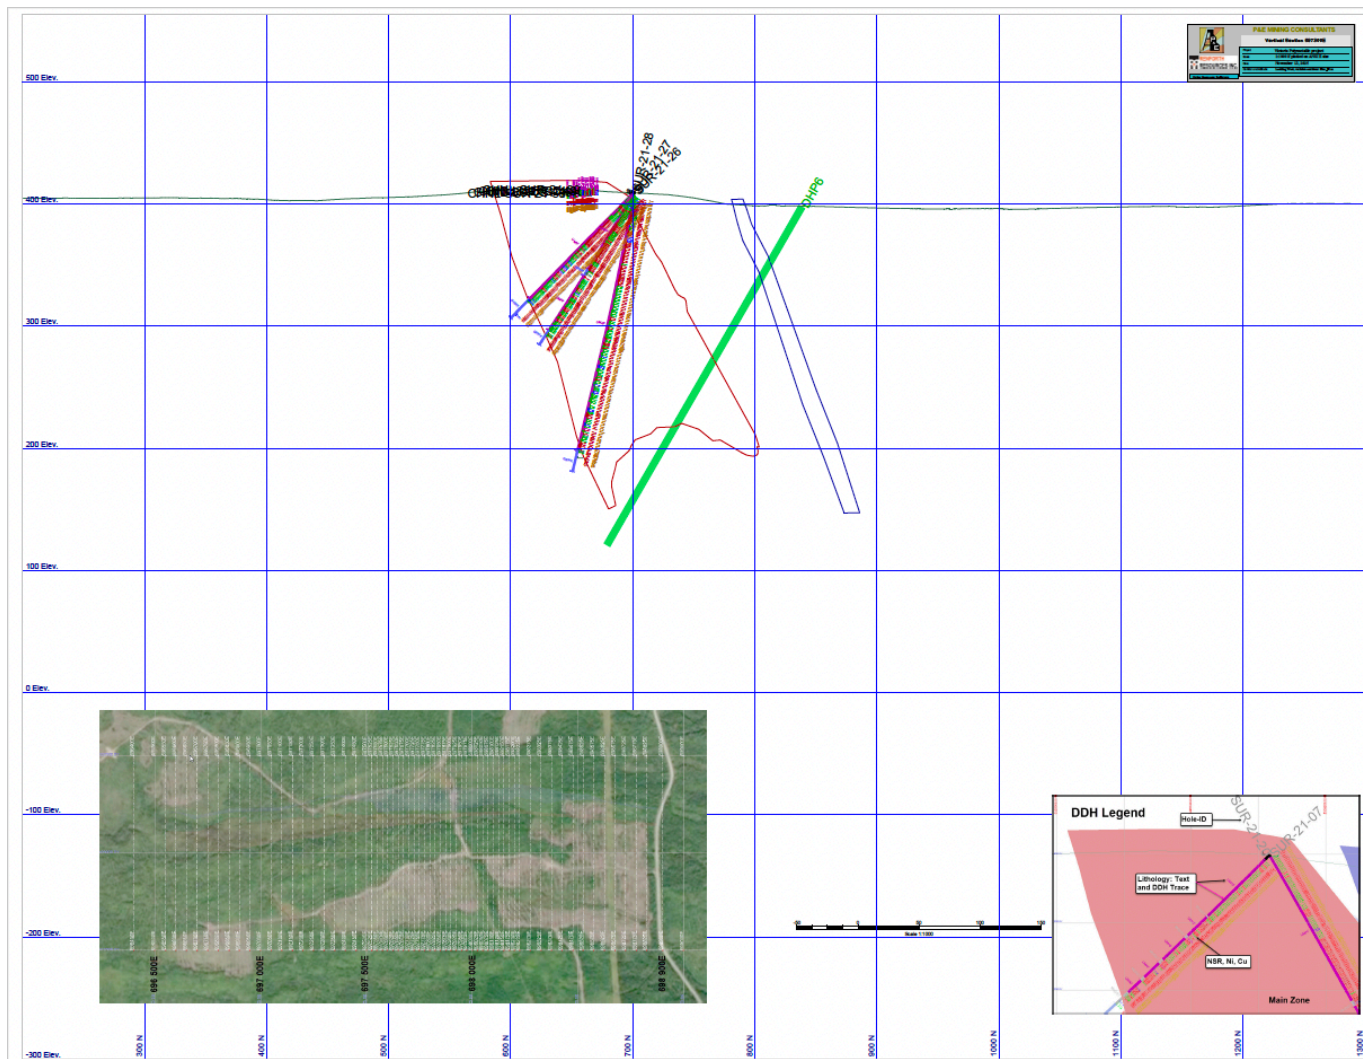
P&E MINING CONSULTANTS

Vertical Section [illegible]

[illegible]

500 Elev.

400 Elev.

300 Elev.

200 Elev.

100 Elev.

0 Elev.

-100 Elev.

-200 Elev.

-300 Elev.

SUR-21-28
SUR-21-27
SUR-21-26

DHP6

696 500E
697 000E
697 500E
698 000E
698 500E

-50 0 50 100 150
Scale 1:1000

DDH Legend
Hole-ID
SUR-21-07
Lithology: Text and DDH Trace
NSR, Ni, Cu
Main Zone

300 N
400 N
500 N
600 N
700 N
800 N
900 N
1000 N
1100 N
1200 N
1300 N